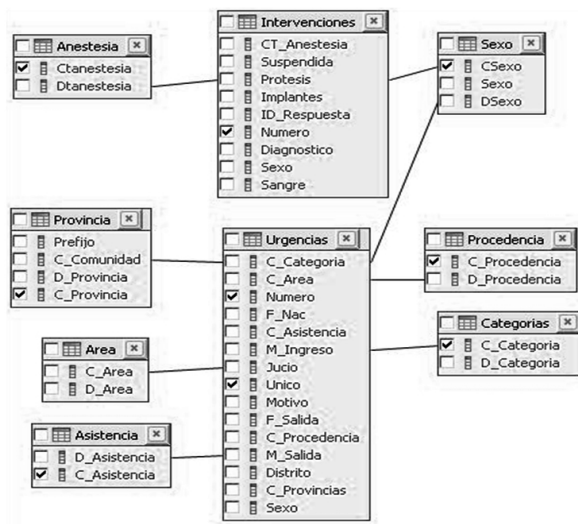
Anestesia
Ctanestesia
Dtanestesia

Intervenciones
CT_Anestesia
Suspendida
Protesis
Implantes
ID_Respuesta
Numero
Diagnostico
Sexo
Sangre

Sexo
CSexo
Sexo
DSexo

Provincia
Prefijo
C_Comunidad
D_Provincia
C_Provincia

Urgencias
C_Categoria
C_Area
Numero
F_Nac
C_Asistencia
M_Ingreso
Jucio
Unico
Motivo
F_Salida
C_Procedencia
M_Salida
Distrito
C_Provincias
Sexo

Procedencia
C_Procedencia
D_Procedencia

Categorias
C_Categoria
D_Categoria

Area
C_Area
D_Area

Asistencia
D_Asistencia
C_Asistencia